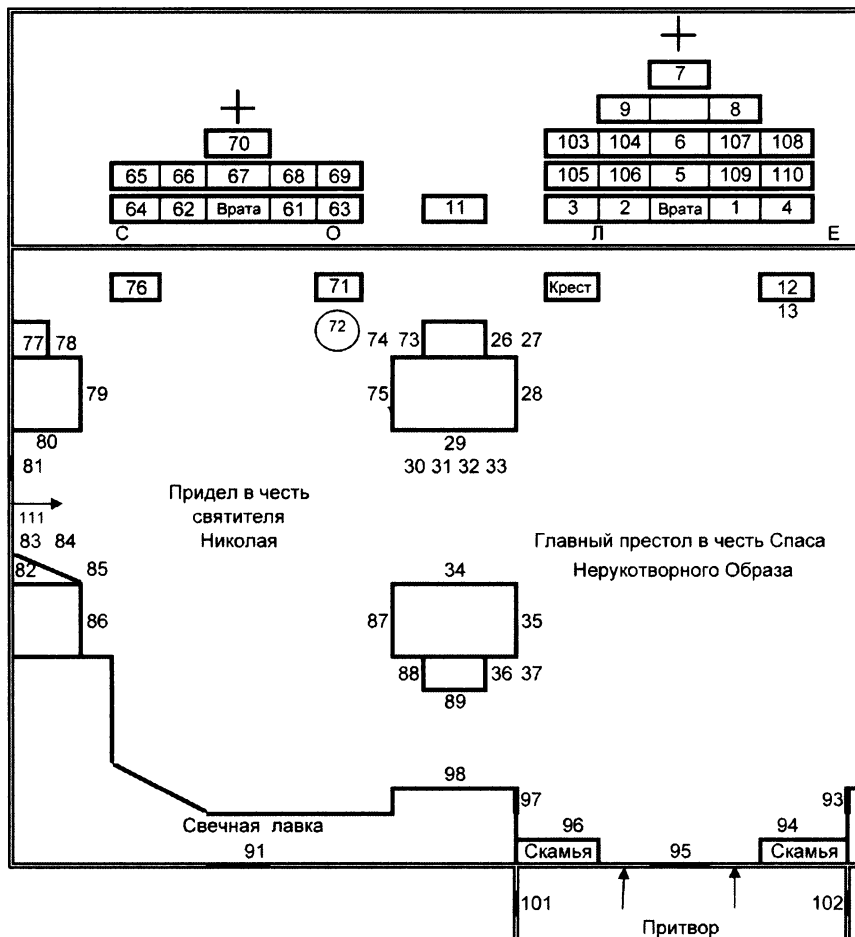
7

9 8

70

103 104 6 107 108

65 66 67 68 69

105 106 5 109 110

64 62 Врата 61 63

11

3 2 Врата 1 4

С О Л Е

76

71

Крест

12
13

72

77 78

74 73

26 27

79

75

28

80

29

81

30 31 32 33

Придел в честь святителя Николая

111

83 84

Главный престол в честь Спаса Нерукотворного Образа

82

85

34

86

87

35

88

36 37

89

98

97

93

Свечная лавка

96

94

91

Скамья

95

Скамья

101

102

Притвор